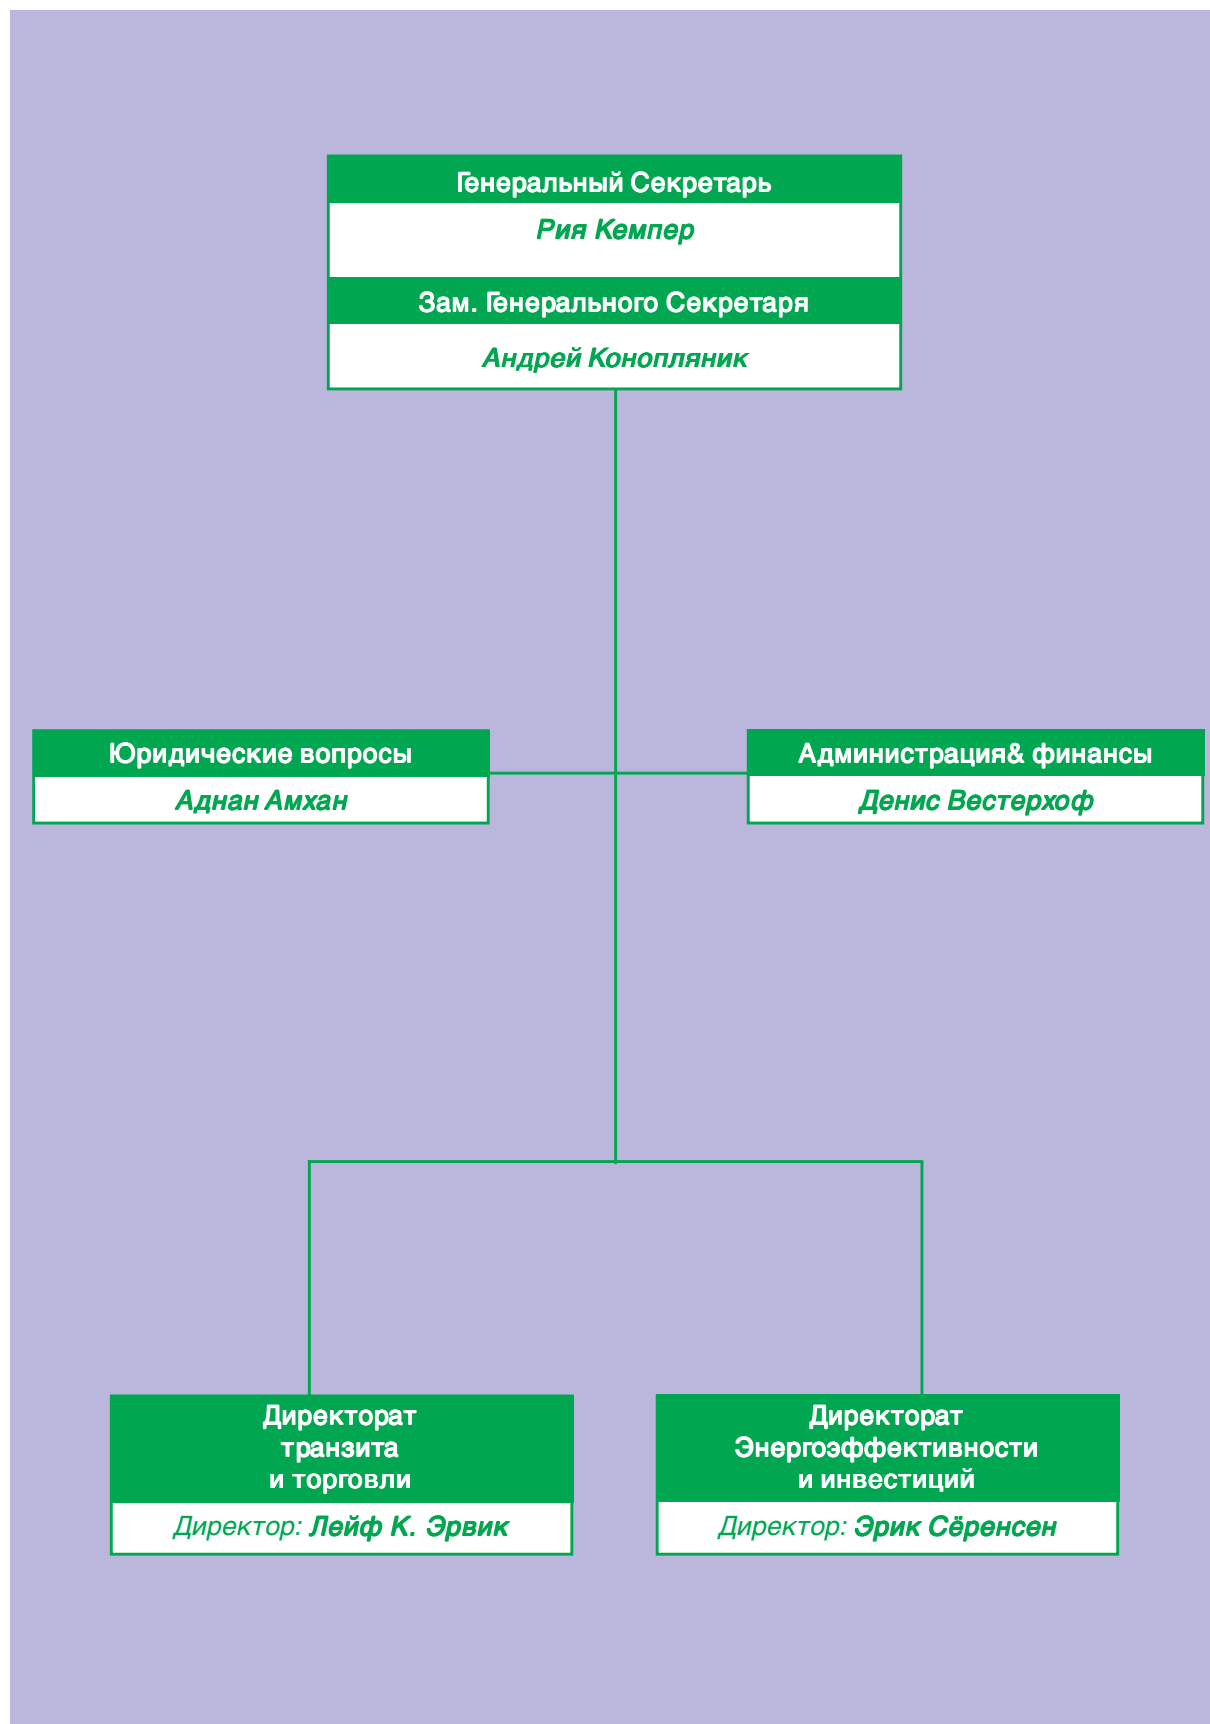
Генеральный Секретарь

Рия Кемпер

Зам. Генерального Секретаря

Андрей Конопляник

Юридические вопросы

Аднан Амхан

Администрация& финансы

Денис Вестерхоф

Директорат транзита и торговли

Директор: Лейф К. Эрвик

Директорат Энергоэффективности и инвестиций

Директор: Эрик Сёренсен